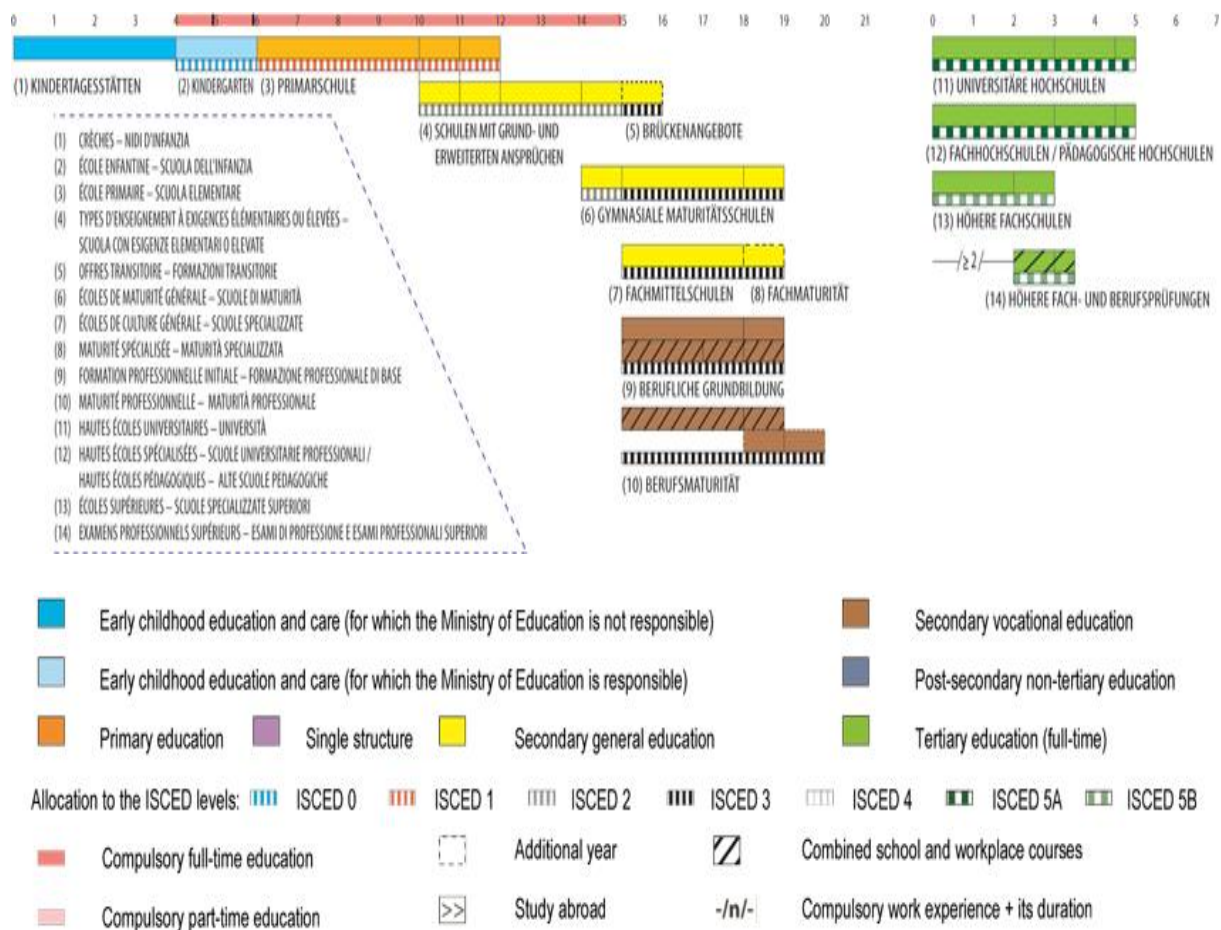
0 1 2 3 4 5 6 7 8 9 10 11 12 13 14 15 16 17 18 19 20 21

0 1 2 3 4 5 6 7

(1) KINDERTAGESSTÄTTEN (2) KINDERGARTEN (3) PRIMARSCHULE

(4) SCHULEN MIT GRUND- UND ERWEITERTEN ANSPRÜCHEN

(5) BRÜCKENANGEBOTE

(6) GYMNASIALE MATURITÄTSSCHULEN

(7) FACHMITTELSCHULEN (8) FACHMATURITÄT

(9) BERUFLICHE GRUNDBILDUNG

(10) BERUFSMATURITÄT

(11) UNIVERSITÄRE HOCHSCHULEN

(12) FACHHOCHSCHULEN / PÄDAGOGISCHE HOCHSCHULEN

(13) HÖHERE FACHSCHULEN

—/≥2/—

(14) HÖHERE FACH- UND BERUFSPRÜFUNGEN

(1) CRÈCHES – NIDI D'INFANZIA
(2) ÉCOLE ENFANTINE – SCUOLA DELL'INFANZIA
(3) ÉCOLE PRIMAIRE – SCUOLA ELEMENTARE
(4) TYPES D'ENSEIGNEMENT À EXIGENCES ÉLÉMENTAIRES OU ÉLEVÉES – SCUOLA CON ESIGENZE ELEMENTARI O ELEVATE
(5) OFFRES TRANSITOIRE – FORMAZIONI TRANSITORIE
(6) ÉCOLES DE MATURITÉ GÉNÉRALE – SCUOLE DI MATURITÀ
(7) ÉCOLES DE CULTURE GÉNÉRALE – SCUOLE SPECIALIZZATE
(8) MATURITÉ SPÉCIALISÉE – MATURITÀ SPECIALIZZATA
(9) FORMATION PROFESSIONNELLE INITIALE – FORMAZIONE PROFESSIONALE DI BASE
(10) MATURITÉ PROFESSIONNELLE – MATURITÀ PROFESSIONALE
(11) HAUTES ÉCOLES UNIVERSITAIRES – UNIVERSITÀ
(12) HAUTES ÉCOLES SPÉCIALISÉES – SCUOLE UNIVERSITARIE PROFESSIONALI / HAUTES ÉCOLES PÉDAGOGIQUES – ALTE SCUOLE PEDAGOGICHE
(13) ÉCOLES SUPÉRIEURES – SCUOLE SPECIALIZZATE SUPERIORI
(14) EXAMENS PROFESSIONNELS SUPÉRIEURS – ESAMI DI PROFESSIONE E ESAMI PROFESSIONALI SUPERIORI

Early childhood education and care (for which the Ministry of Education is not responsible)

Secondary vocational education

Early childhood education and care (for which the Ministry of Education is responsible)

Post-secondary non-tertiary education

Primary education

Single structure

Secondary general education

Tertiary education (full-time)

Allocation to the ISCED levels: ISCED 0 ISCED 1 ISCED 2 ISCED 3 ISCED 4 ISCED 5A ISCED 5B

Compulsory full-time education

Additional year

Combined school and workplace courses

Compulsory part-time education

>> Study abroad

-/n/- Compulsory work experience + its duration